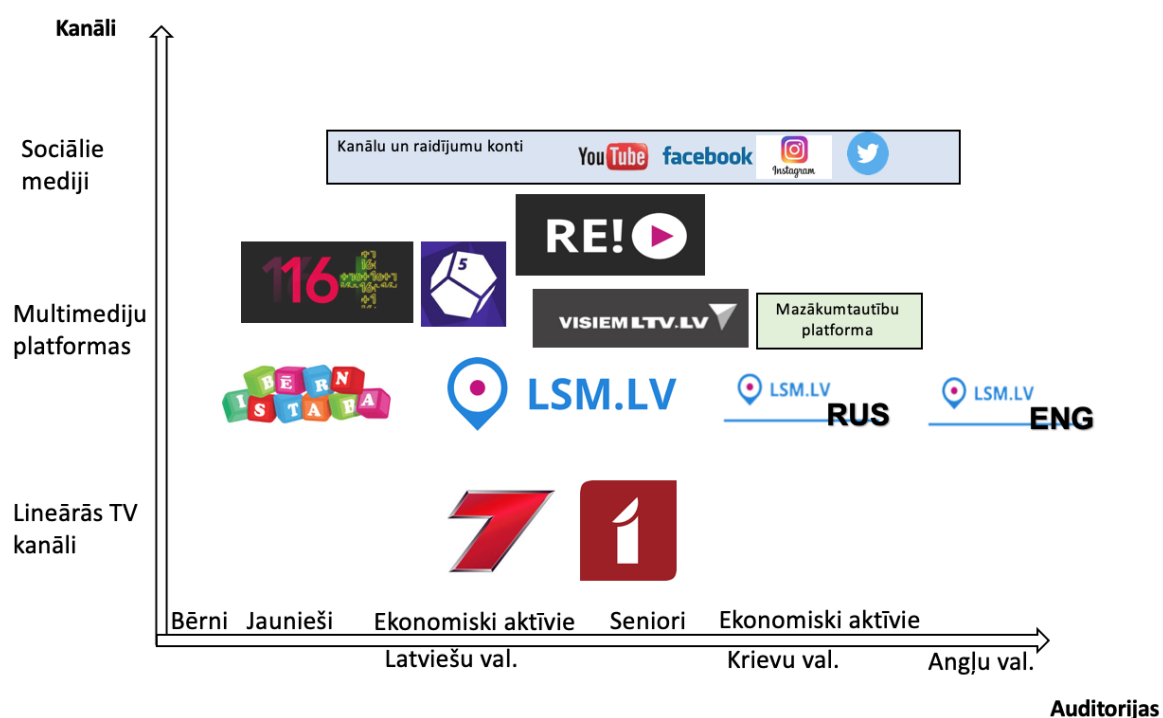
Kanāli

Sociālie mediji

Kanālu un raidījumu konti

YouTube facebook Instagram

RE!

116

5

VISIEM LTV.LV

Mazākumtautību platforma

Multimediju platformas

BĒRNISTABA

LSM.LV

LSM.LV RUS

LSM.LV ENG

Lineārās TV kanāli

7

1

Bērni Jaunieši Ekonomiski aktīvie Seniori Ekonomiski aktīvie

Latviešu val.

Krievu val.

Angļu val.

Auditorijas